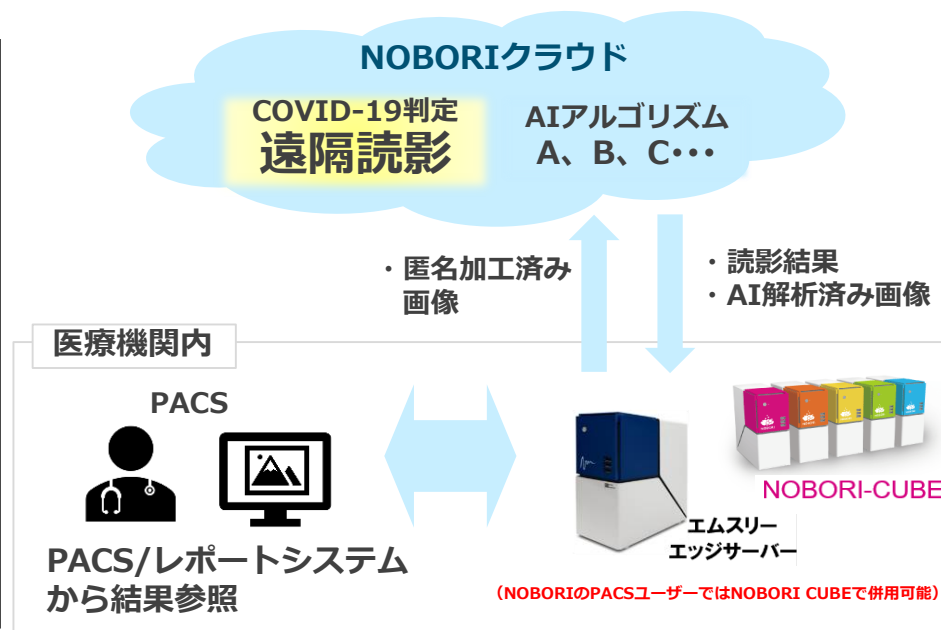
NOBORIクラウド

COVID-19判定
遠隔読影

AIアルゴリズム
A、B、C・・・

・匿名加工済み画像

・読影結果
・AI解析済み画像

医療機関内

PACS

PACS/レポートシステムから結果参照

エムスリー
エッジサーバー

NOBORI-CUBE

（NOBORIのPACSユーザーではNOBORI CUBEで併用可能）